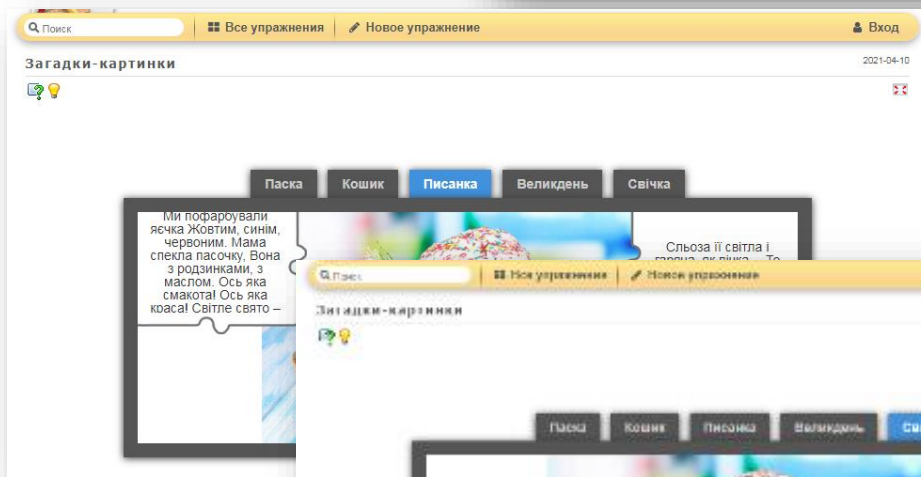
Поиск | Все упражнения | Новое упражнение | Вход

Загадки-картинки

2021-04-10

Паска | Кошик | Писанка | Великдень | Свічка

Ми пофарбували яєчка Жовтим, синім, червоним. Мама спекла пасочку, Вона з родзинками, з маслом. Ось яка смакота! Ось яка краса! Світле свято –

Сльоза її світла і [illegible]

Поиск | Все упражнения | Новое упражнение

Загадки-картинки

Паска | Кошик | Писанка | Великдень | Св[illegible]